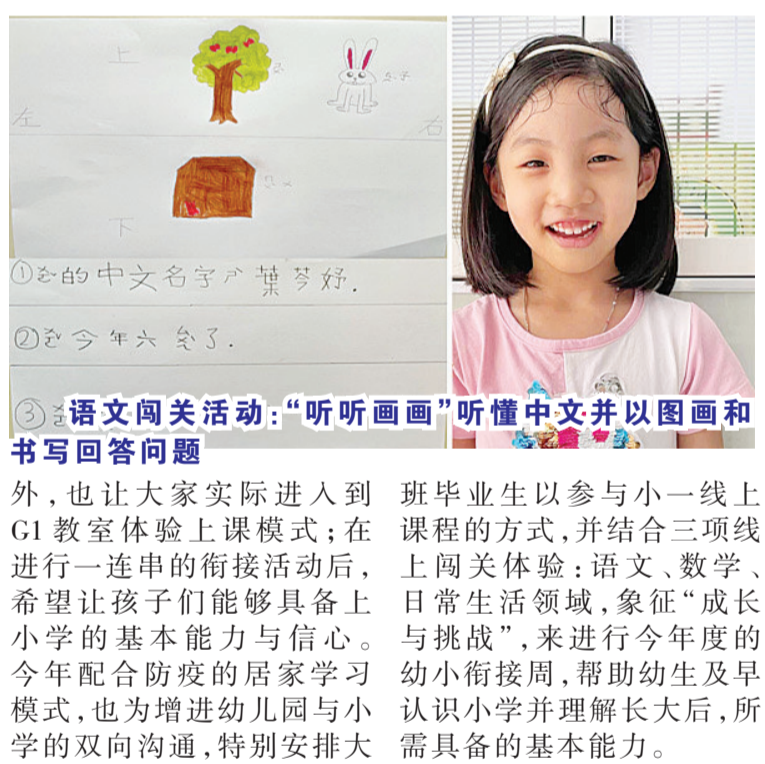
上

左 右

下

①我的中文名字是葉芬妤.

②我今年六岁了.

③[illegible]

语文闯关活动:"听听画画"听懂中文并以图画和书写回答问题

外,也让大家实际进入到G1教室体验上课模式;在进行一连串的衔接活动后,希望让孩子们能够具备上小学的基本能力与信心。今年配合防疫的居家学习模式,也为增进幼儿园与小学的双向沟通,特别安排大

班毕业生以参与小一线上课程的方式,并结合三项线上闯关体验:语文、数学、日常生活领域,象征"成长与挑战",来进行今年度的幼小衔接周,帮助幼生及早认识小学并理解长大后,所需具备的基本能力。